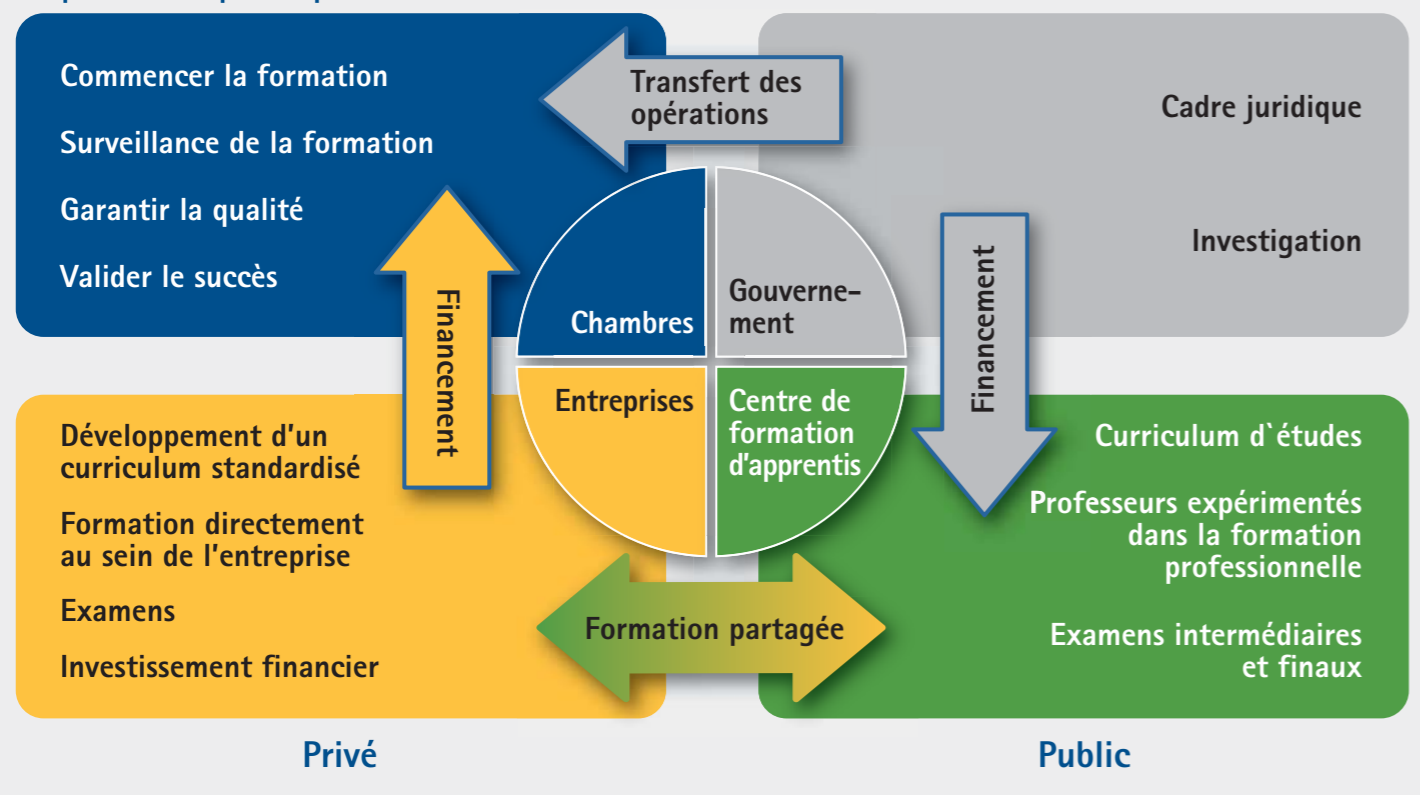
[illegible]

Commencer la formation

Surveillance de la formation

Garantir la qualité

Valider le succès

Transfert des opérations

Cadre juridique

Investigation

Financement

Chambres

Gouvernement

Entreprises

Centre de formation d'apprentis

Financement

Développement d'un curriculum standardisé

Formation directement au sein de l'entreprise

Examens

Investissement financier

Curriculum d`études

Professeurs expérimentés dans la formation professionnelle

Examens intermédiaires et finaux

Formation partagée

Privé

Public